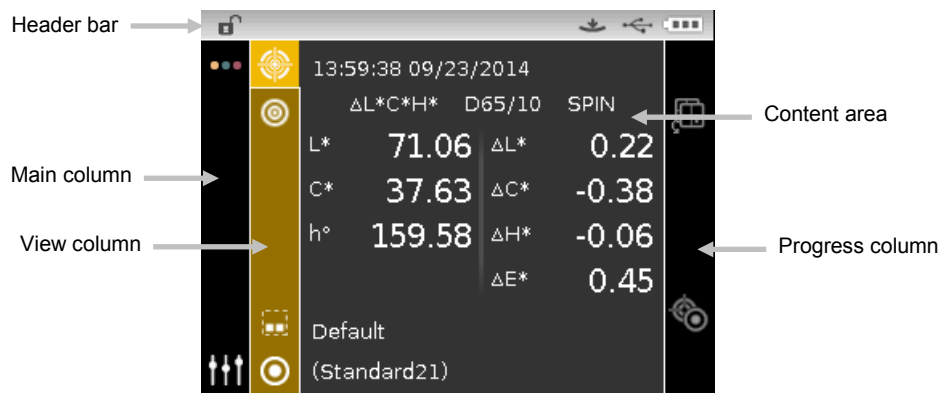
Header bar

13:59:38 09/23/2014

ΔL*C*H* D65/10 SPIN

Content area

Main column

| L* | 71.06 | ΔL* | 0.22 |
|---|---|---|---|
| C* | 37.63 | ΔC* | -0.38 |
| h° | 159.58 | ΔH* | -0.06 |
| | | ΔE* | 0.45 |

View column

Progress column

Default

(Standard21)